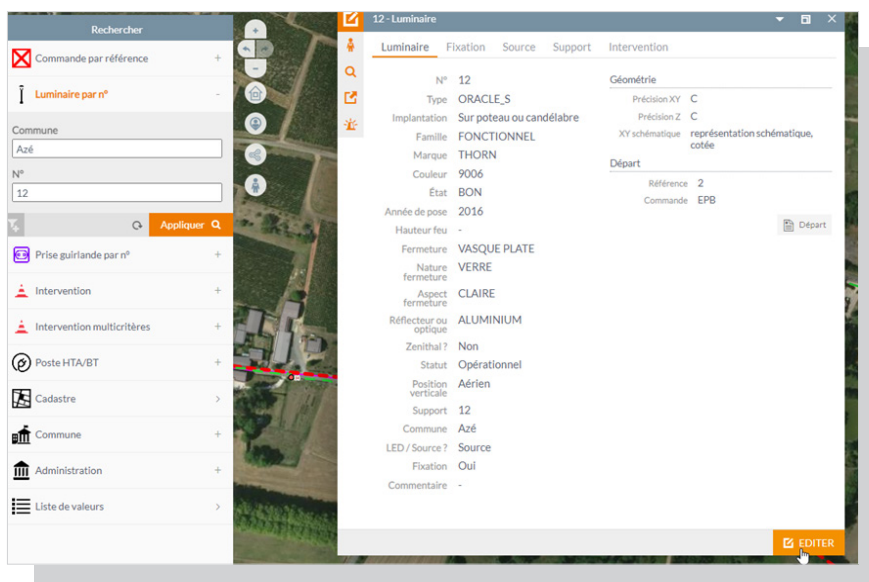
Rechercher

Commande par référence +

Luminaire par n° -

Commune
Azé

N°
12

Appliquer

Prise guirlande par n° +

Intervention +

Intervention multicritères +

Poste HTA/BT +

Cadastre >

Commune +

Administration +

Liste de valeurs >

12 - Luminaire

Luminaire Fixation Source Support Intervention

| | |
|---|---|
| N° | 12 |
| Type | ORACLE_S |
| Implantation | Sur poteau ou candélabre |
| Famille | FONCTIONNEL |
| Marque | THORN |
| Couleur | 9006 |
| État | BON |
| Année de pose | 2016 |
| Hauteur feu | - |
| Fermeture | VASQUE PLATE |
| Nature fermeture | VERRE |
| Aspect fermeture | CLAIRE |
| Réflecteur ou optique | ALUMINIUM |
| Zenithal ? | Non |
| Statut | Opérationnel |
| Position verticale | Aérien |
| Support | 12 |
| Commune | Azé |
| LED / Source ? | Source |
| Fixation | Oui |
| Commentaire | - |

Géométrie

| | |
|---|---|
| Précision XY | C |
| Précision Z | C |
| XY schématique | représentation schématique, cotée |

Départ

| | |
|---|---|
| Référence | 2 |
| Commande | EPB |

Départ

EDITER